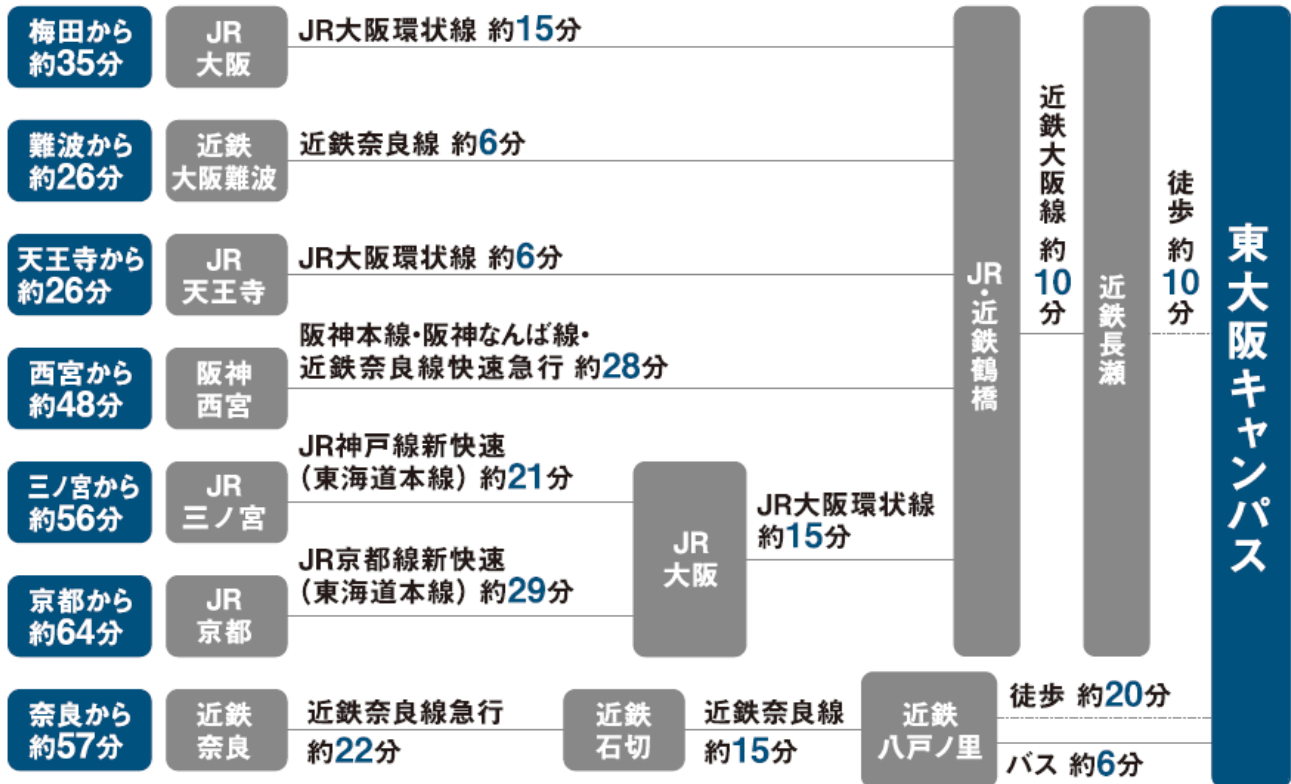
梅田から約35分
JR大阪
JR大阪環状線 約15分

難波から約26分
近鉄大阪難波
近鉄奈良線 約6分

天王寺から約26分
JR天王寺
JR大阪環状線 約6分

西宮から約48分
阪神西宮
阪神本線・阪神なんば線・近鉄奈良線快速急行 約28分

三ノ宮から約56分
JR三ノ宮
JR神戸線新快速（東海道本線）約21分

京都から約64分
JR京都
JR京都線新快速（東海道本線）約29分

JR大阪
JR大阪環状線 約15分

JR・近鉄鶴橋
近鉄大阪線 約10分
近鉄長瀬
徒歩 約10分

奈良から約57分
近鉄奈良
近鉄奈良線急行 約22分
近鉄石切
近鉄奈良線 約15分
近鉄八戸ノ里
徒歩 約20分
バス 約6分

東大阪キャンパス